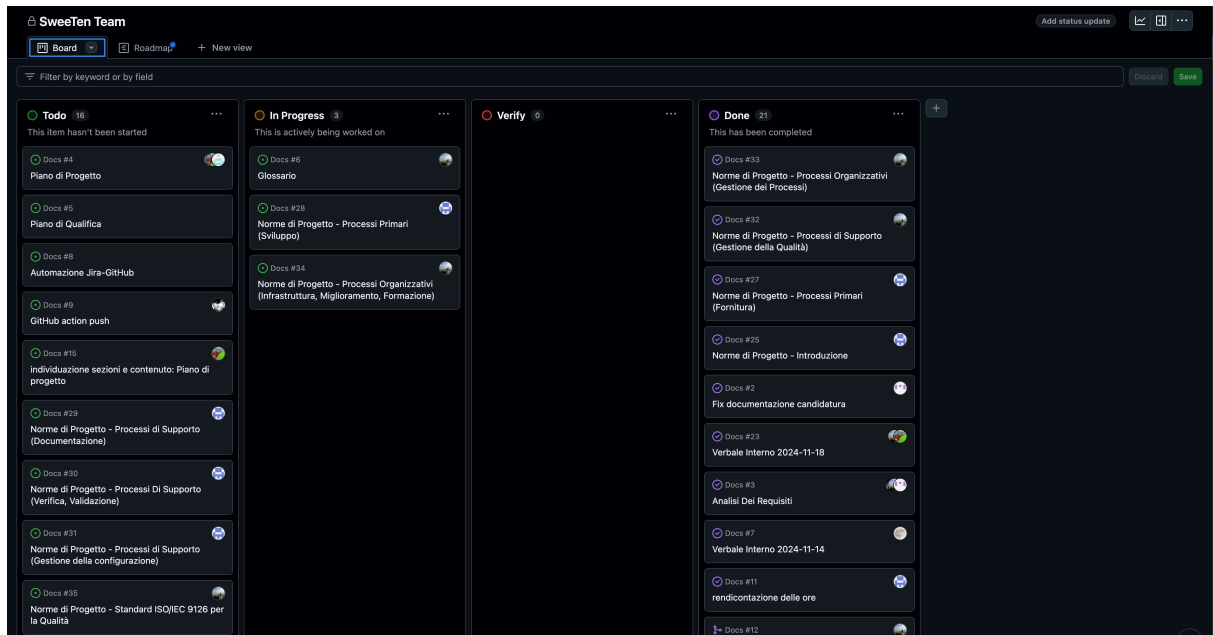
SweeTen Team

Add status update

Board

Roadmap

New view

Filter by keyword or by field

Discard

Save

Todo 16

This item hasn't been started

Docs #4
Piano di Progetto

Docs #5
Piano di Qualifica

Docs #8
Automazione Jira-GitHub

Docs #9
GitHub action push

Docs #15
individuazione sezioni e contenuto: Piano di progetto

Docs #29
Norme di Progetto - Processi di Supporto (Documentazione)

Docs #30
Norme di Progetto - Processi Di Supporto (Verifica, Validazione)

Docs #31
Norme di Progetto - Processi di Supporto (Gestione della configurazione)

Docs #35
Norme di Progetto - Standard ISO/IEC 9126 per la Qualità

In Progress 3

This is actively being worked on

Docs #6
Glossario

Docs #26
Norme di Progetto - Processi Primari (Sviluppo)

Docs #34
Norme di Progetto - Processi Organizzativi (Infrastruttura, Miglioramento, Formazione)

Verify 0

Done 21

This has been completed

Docs #33
Norme di Progetto - Processi Organizzativi (Gestione dei Processi)

Docs #32
Norme di Progetto - Processi di Supporto (Gestione della Qualità)

Docs #27
Norme di Progetto - Processi Primari (Fornitura)

Docs #25
Norme di Progetto - Introduzione

Docs #2
Fix documentazione candidatura

Docs #23
Verbale Interno 2024-11-18

Docs #3
Analisi Dei Requisiti

Docs #7
Verbale Interno 2024-11-14

Docs #11
rendicontazione delle ore

Docs #12